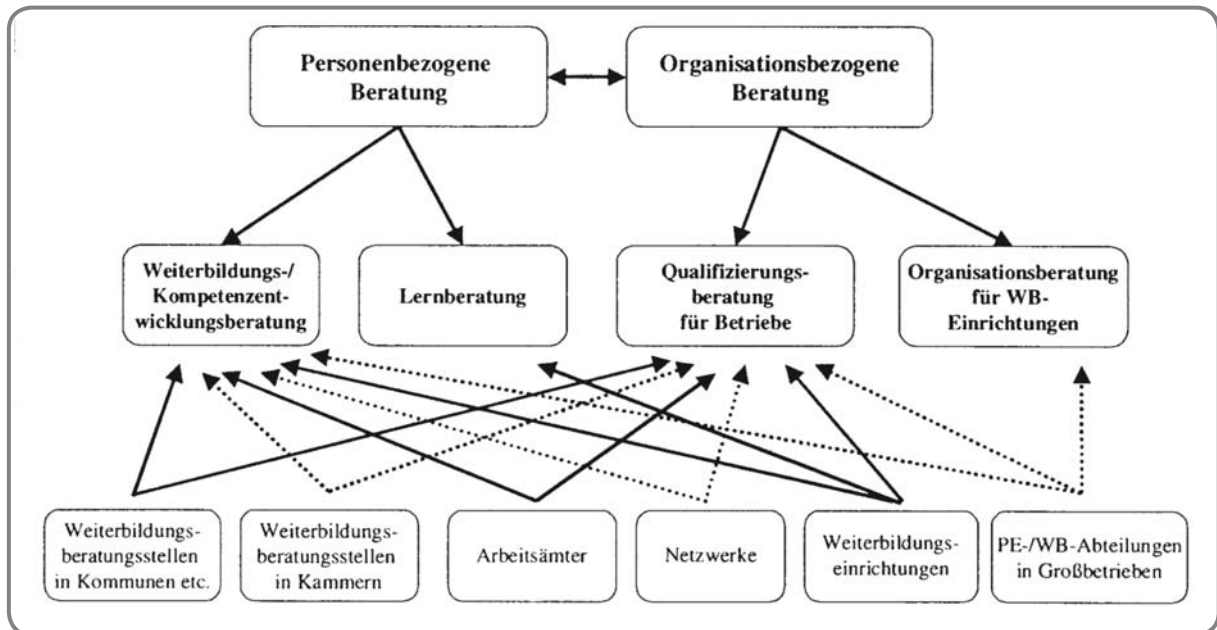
Personenbezogene Beratung

Organisationsbezogene Beratung

Weiterbildungs-/ Kompetenzentwicklungsberatung

Lernberatung

Qualifizierungsberatung für Betriebe

Organisationsberatung für WB-Einrichtungen

Weiterbildungsberatungsstellen in Kommunen etc.

Weiterbildungsberatungsstellen in Kammern

Arbeitsämter

Netzwerke

Weiterbildungseinrichtungen

PE-/WB-Abteilungen in Großbetrieben